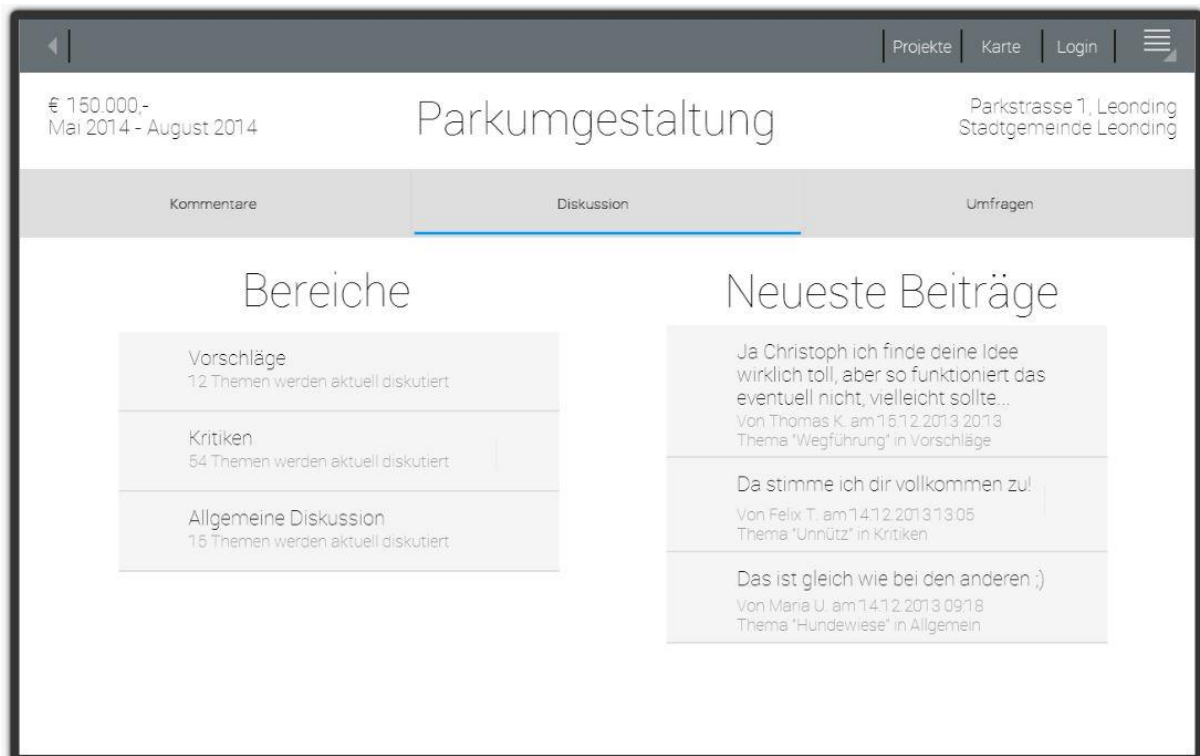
Projekte | Karte | Login

€ 150.000,-
Mai 2014 - August 2014

Parkumgestaltung

Parkstrasse 1, Leonding
Stadtgemeinde Leonding

Kommentare | Diskussion | Umfragen

Bereiche

Vorschläge
12 Themen werden aktuell diskutiert

Kritiken
54 Themen werden aktuell diskutiert

Allgemeine Diskussion
15 Themen werden aktuell diskutiert

Neueste Beiträge

Ja Christoph ich finde deine Idee wirklich toll, aber so funktioniert das eventuell nicht, vielleicht sollte...
Von Thomas K. am 15.12.2013 20:13
Thema "Wegführung" in Vorschläge

Da stimme ich dir vollkommen zu!
Von Felix T. am 14.12.2013 13:05
Thema "Unnütz" in Kritiken

Das ist gleich wie bei den anderen ;)
Von Maria U. am 14.12.2013 09:18
Thema "Hundewiese" in Allgemein